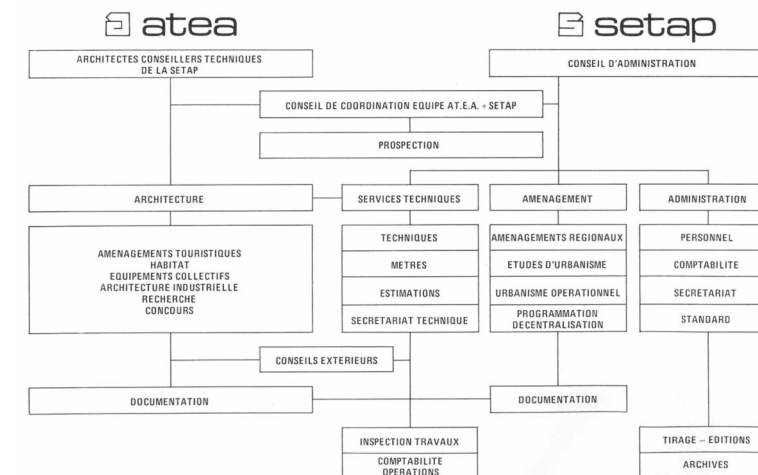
atea

setap

ARCHITECTES CONSEILLERS TECHNIQUES DE LA SETAP

CONSEIL D'ADMINISTRATION

CONSEIL DE COORDINATION EQUIPE AT.E.A. + SETAP

PROSPECTION

ARCHITECTURE

SERVICES TECHNIQUES

AMENAGEMENT

ADMINISTRATION

AMENAGEMENTS TOURISTIQUES
HABITAT
EQUIPEMENTS COLLECTIFS
ARCHITECTURE INDUSTRIELLE
RECHERCHE
CONCOURS

TECHNIQUES

METRES

ESTIMATIONS

SECRETARIAT TECHNIQUE

AMENAGEMENTS REGIONAUX

ETUDES D'URBANISME

URBANISME OPERATIONNEL

PROGRAMMATION DECENTRALISATION

PERSONNEL

COMPTABILITE

SECRETARIAT

STANDARD

CONSEILS EXTERIEURS

DOCUMENTATION

DOCUMENTATION

INSPECTION TRAVAUX

COMPTABILITE OPERATIONS

TIRAGE – EDITIONS

ARCHIVES